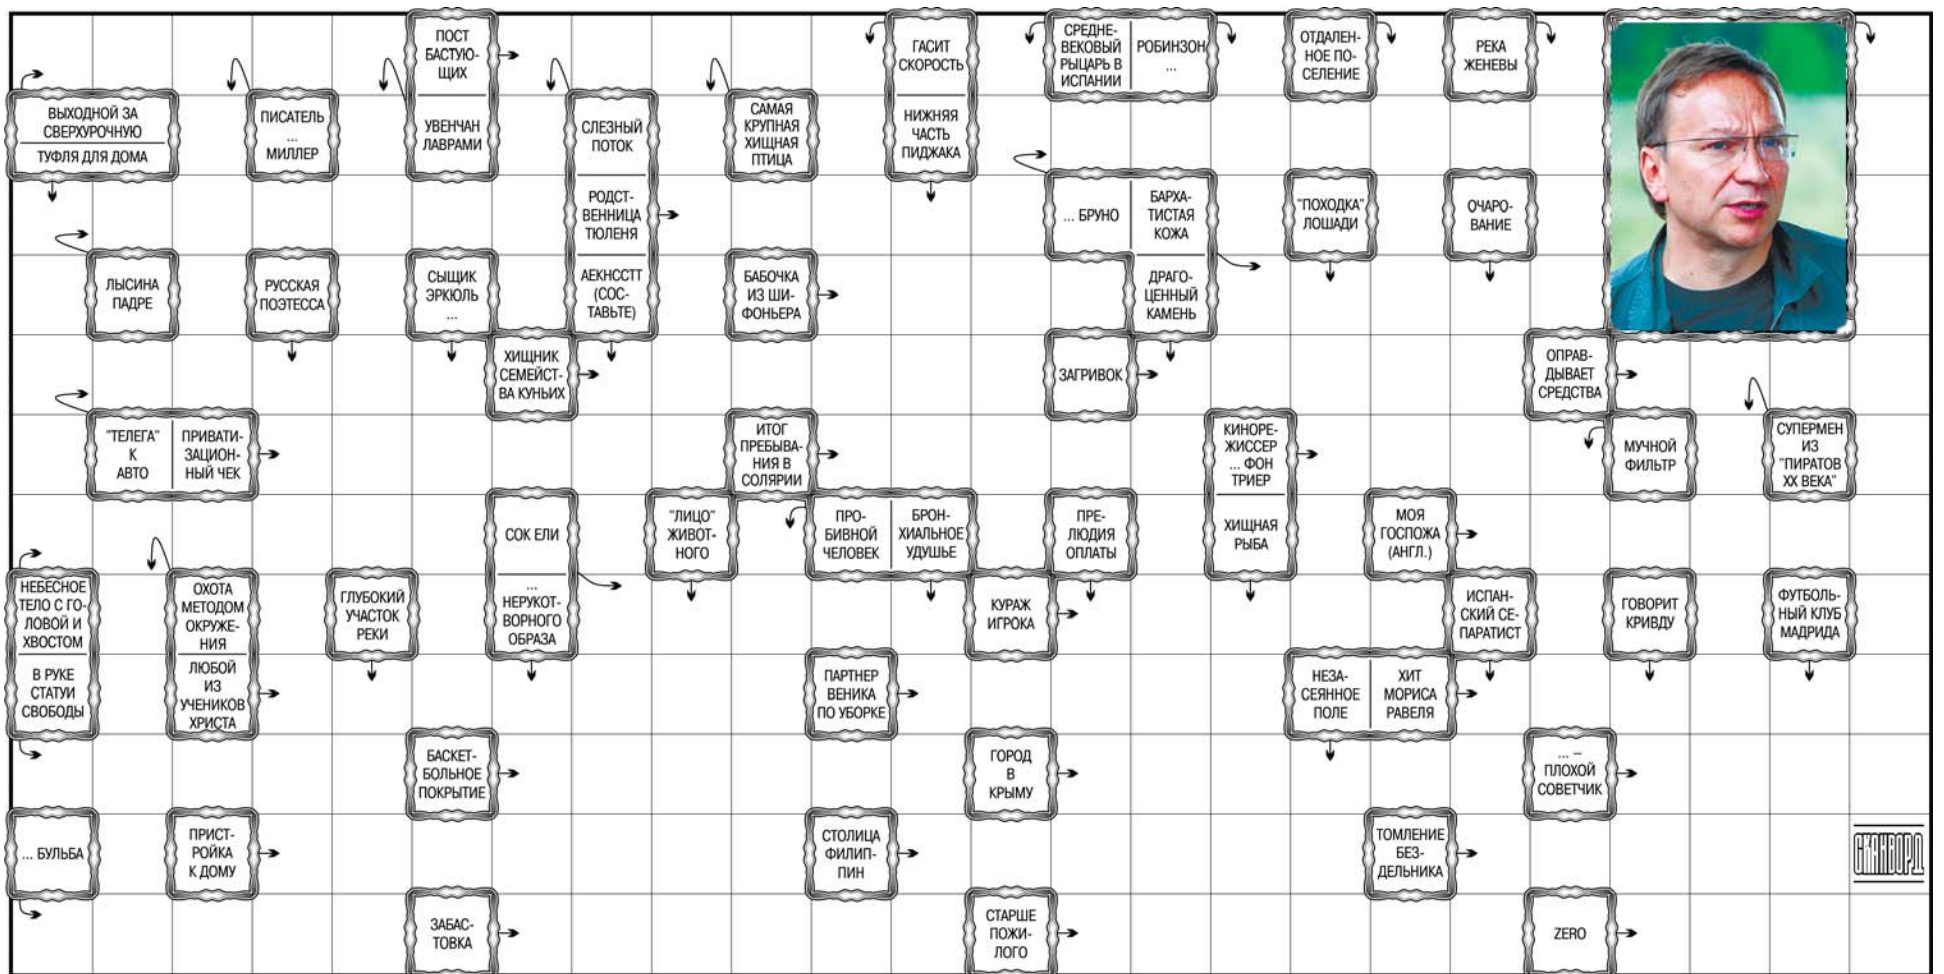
ПОСТ БАСТУЮЩИХ

УВЕНЧАН ЛАВРАМИ

ГАСИТ СКОРОСТЬ

НИЖНЯЯ ЧАСТЬ ПИДЖАКА

СРЕДНЕВЕКОВЫЙ РЫЦАРЬ В ИСПАНИИ

РОБИНЗОН ...

ОТДАЛЕННОЕ ПОСЕЛЕНИЕ

РЕКА ЖЕНЕВЫ

ВЫХОДНОЙ ЗА СВЕРХУРОЧНУЮ

ТУФЛЯ ДЛЯ ДОМА

ПИСАТЕЛЬ ... МИЛЛЕР

СЛЕЗНЫЙ ПОТОК

РОДСТВЕННИЦА ТЮЛЕНЯ

АЕКНССТТ (СОСТАВЬТЕ)

САМАЯ КРУПНАЯ ХИЩНАЯ ПТИЦА

... БРУНО

БАРХАТИСТАЯ КОЖА

ДРАГОЦЕННЫЙ КАМЕНЬ

"ПОХОДКА" ЛОШАДИ

ОЧАРОВАНИЕ

ЛЫСИНА ПАДРЕ

РУССКАЯ ПОЭТЕССА

СЫЩИК ЭРКЮЛЬ ...

БАБОЧКА ИЗ ШИФОНЬЕРА

ХИЩНИК СЕМЕЙСТВА КУНЬИХ

ЗАГРИВОК

ОПРАВДЫВАЕТ СРЕДСТВА

"ТЕЛЕГА" К АВТО

ПРИВАТИЗАЦИОННЫЙ ЧЕК

ИТОГ ПРЕБЫВАНИЯ В СОЛЯРИИ

КИНОРЕЖИССЕР ... ФОН ТРИЕР

ХИЩНАЯ РЫБА

МУЧНОЙ ФИЛЬТР

СУПЕРМЕН ИЗ "ПИРАТОВ ХХ ВЕКА"

СОК ЕЛИ

... НЕРУКОТВОРНОГО ОБРАЗА

"ЛИЦО" ЖИВОТНОГО

ПРОБИВНОЙ ЧЕЛОВЕК

БРОНХИАЛЬНОЕ УДУШЬЕ

ПРЕЛЮДИЯ ОПЛАТЫ

МОЯ ГОСПОЖА (АНГЛ.)

НЕБЕСНОЕ ТЕЛО С ГОЛОВОЙ И ХВОСТОМ

В РУКЕ СТАТУИ СВОБОДЫ

ОХОТА МЕТОДОМ ОКРУЖЕНИЯ

ЛЮБОЙ ИЗ УЧЕНИКОВ ХРИСТА

ГЛУБОКИЙ УЧАСТОК РЕКИ

КУРАЖ ИГРОКА

ИСПАНСКИЙ СЕПАРАТИСТ

ГОВОРИТ КРИВДУ

ФУТБОЛЬНЫЙ КЛУБ МАДРИДА

ПАРТНЕР ВЕНИКА ПО УБОРКЕ

НЕЗАСЕЯННОЕ ПОЛЕ

ХИТ МОРИСА РАВЕЛЯ

БАСКЕТБОЛЬНОЕ ПОКРЫТИЕ

ГОРОД В КРЫМУ

... – ПЛОХОЙ СОВЕТЧИК

... БУЛЬБА

ПРИСТРОЙКА К ДОМУ

СТОЛИЦА ФИЛИППИН

ТОМЛЕНИЕ БЕЗДЕЛЬНИКА

СКАНВОРД

ЗАБАСТОВКА

СТАРШЕ ПОЖИЛОГО

ZERO